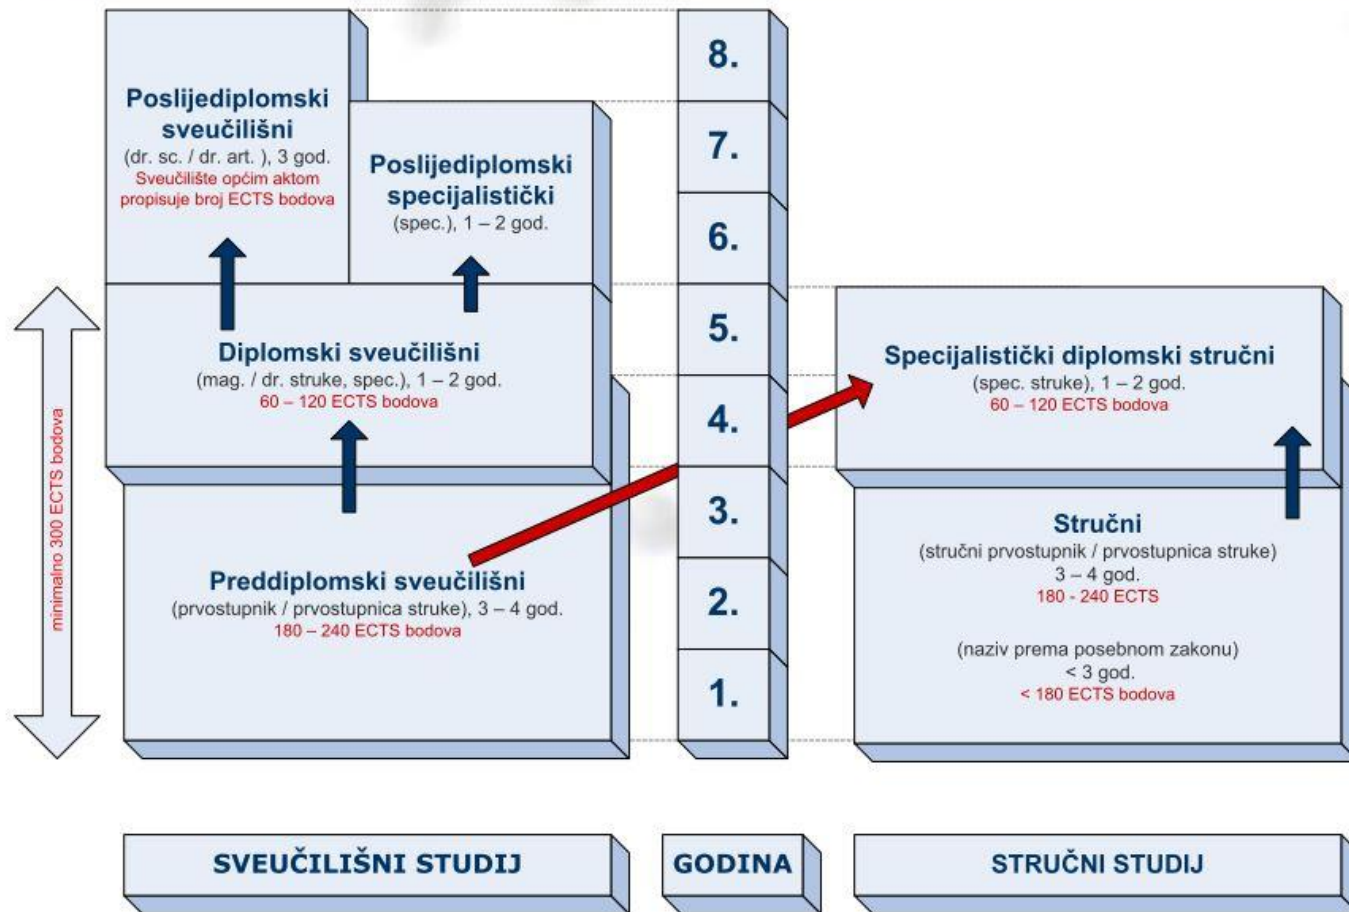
Poslijediplomski sveučilišni
(dr. sc. / dr. art. ), 3 god.
Sveučilište općim aktom propisuje broj ECTS bodova

Poslijediplomski specijalistički
(spec.), 1 – 2 god.

Diplomski sveučilišni
(mag. / dr. struke, spec.), 1 – 2 god.
60 – 120 ECTS bodova

Preddiplomski sveučilišni
(prvostupnik / prvostupnica struke), 3 – 4 god.
180 – 240 ECTS bodova

minimalno 300 ECTS bodova

8.
7.
6.
5.
4.
3.
2.
1.

Specijalistički diplomski stručni
(spec. struke), 1 – 2 god.
60 – 120 ECTS bodova

Stručni
(stručni prvostupnik / prvostupnica struke)
3 – 4 god.
180 - 240 ECTS

(naziv prema posebnom zakonu)
< 3 god.
< 180 ECTS bodova

SVEUČILIŠNI STUDIJ

GODINA

STRUČNI STUDIJ